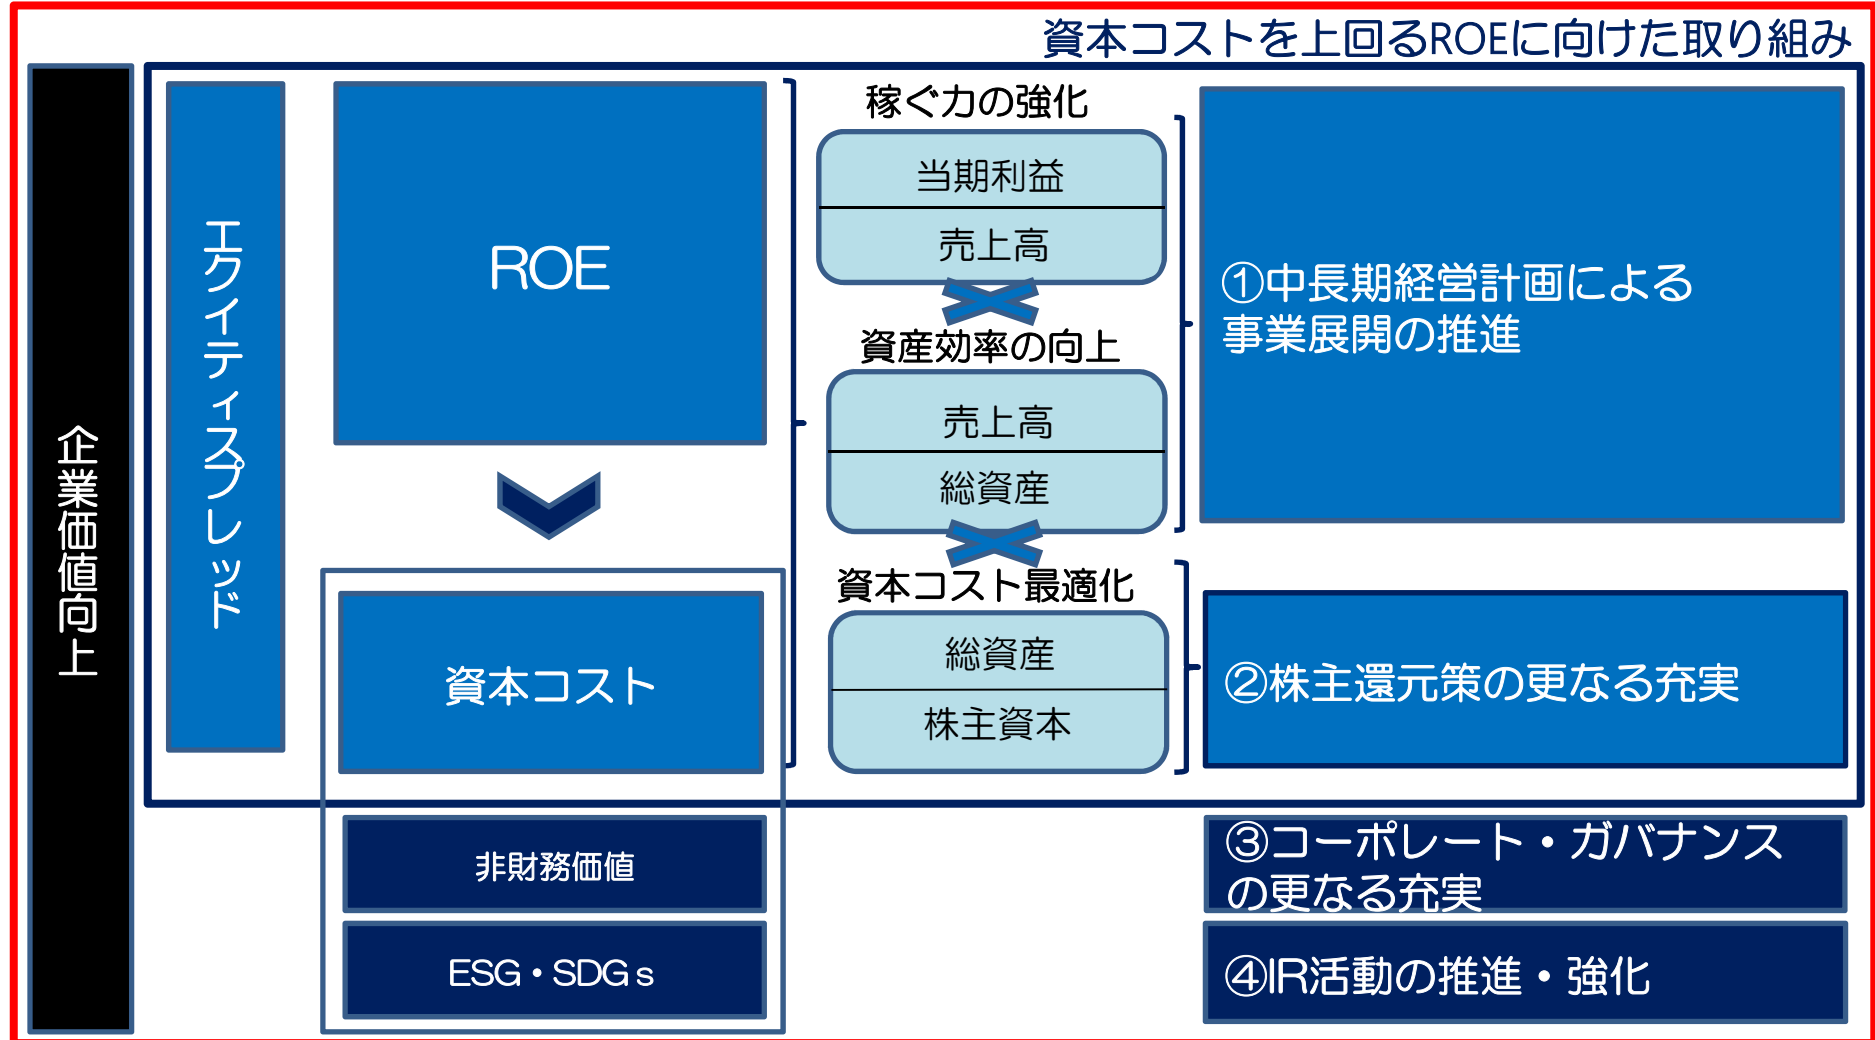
資本コストを上回るROEに向けた取り組み

企業価値向上

エクイティスプレッド

ROE

資本コスト

非財務価値

ESG・SDGｓ

稼ぐ力の強化

当期利益

売上高

資産効率の向上

売上高

総資産

資本コスト最適化

総資産

株主資本

①中長期経営計画による事業展開の推進

②株主還元策の更なる充実

③コーポレート・ガバナンスの更なる充実

④IR活動の推進・強化